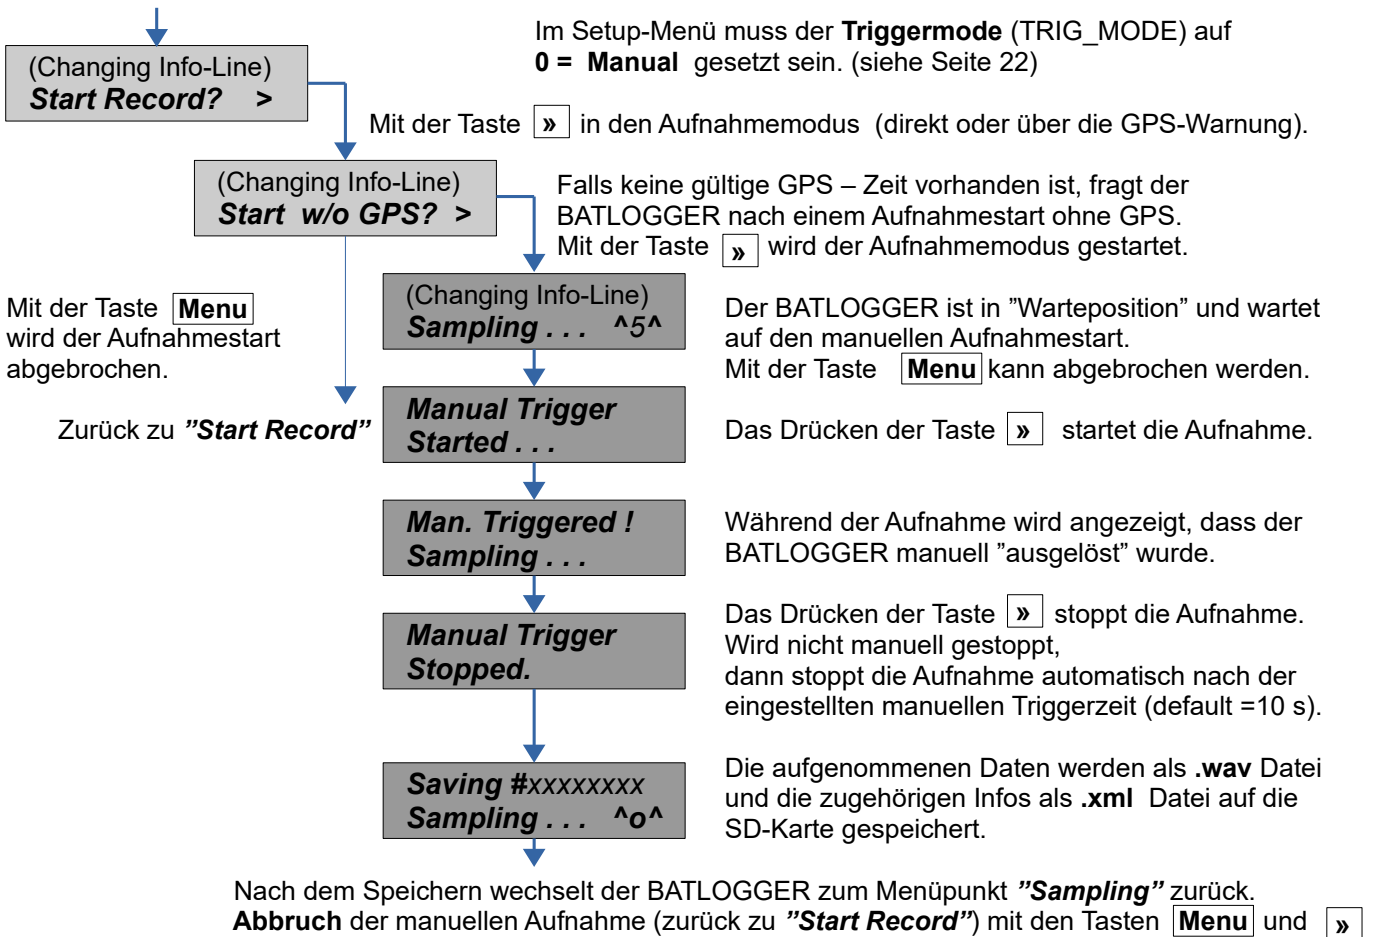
(Changing Info-Line)
Start Record? >

Im Setup-Menü muss der **Triggermode** (TRIG_MODE) auf **0 = Manual** gesetzt sein. (siehe Seite 22)

Mit der Taste » in den Aufnahmemodus (direkt oder über die GPS-Warnung).

(Changing Info-Line)
Start w/o GPS? >

Falls keine gültige GPS – Zeit vorhanden ist, fragt der BATLOGGER nach einem Aufnahmestart ohne GPS. Mit der Taste » wird der Aufnahmemodus gestartet.

Mit der Taste Menu wird der Aufnahmestart abgebrochen.

(Changing Info-Line)
Sampling . . . ^5^

Der BATLOGGER ist in ”Warteposition” und wartet auf den manuellen Aufnahmestart.
Mit der Taste Menu kann abgebrochen werden.

Zurück zu ”Start Record”

Manual Trigger
Started . . .

Das Drücken der Taste » startet die Aufnahme.

Man. Triggered !
Sampling . . .

Während der Aufnahme wird angezeigt, dass der BATLOGGER manuell ”ausgelöst” wurde.

Manual Trigger
Stopped.

Das Drücken der Taste » stoppt die Aufnahme.
Wird nicht manuell gestoppt,
dann stoppt die Aufnahme automatisch nach der eingestellten manuellen Triggerzeit (default =10 s).

Saving #xxxxxxxx
Sampling . . . ^o^

Die aufgenommenen Daten werden als **.wav** Datei und die zugehörigen Infos als **.xml** Datei auf die SD-Karte gespeichert.

Nach dem Speichern wechselt der BATLOGGER zum Menüpunkt ***”Sampling”*** zurück.
**Abbruch** der manuellen Aufnahme (zurück zu ***”Start Record”***) mit den Tasten Menu und »